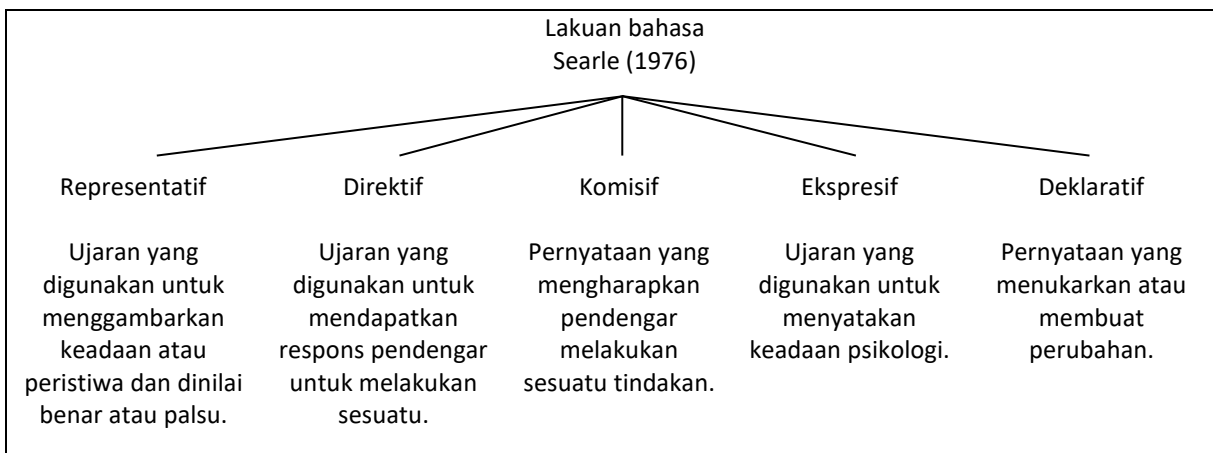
Lakuan bahasa
Searle (1976)

Representatif

Ujaran yang digunakan untuk menggambarkan keadaan atau peristiwa dan dinilai benar atau palsu.

Direktif

Ujaran yang digunakan untuk mendapatkan respons pendengar untuk melakukan sesuatu.

Komisif

Pernyataan yang mengharapkan pendengar melakukan sesuatu tindakan.

Ekspresif

Ujaran yang digunakan untuk menyatakan keadaan psikologi.

Deklaratif

Pernyataan yang menukarkan atau membuat perubahan.